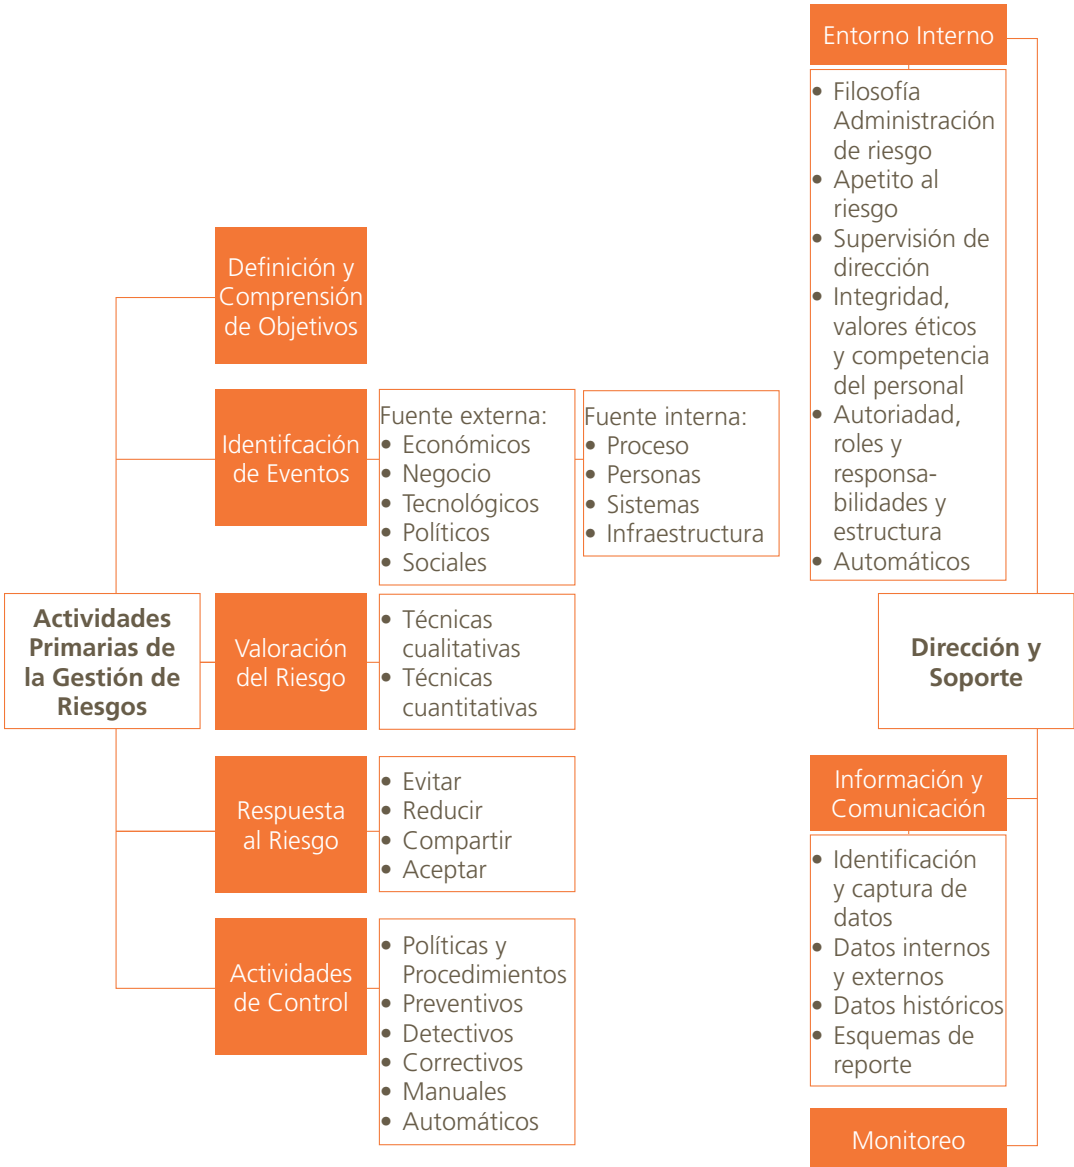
Actividades Primarias de la Gestión de Riesgos

Definición y Comprensión de Objetivos

Identifcación de Eventos

Fuente externa:
- Económicos
- Negocio
- Tecnológicos
- Políticos
- Sociales

Fuente interna:
- Proceso
- Personas
- Sistemas
- Infraestructura

Valoración del Riesgo

- Técnicas cualitativas
- Técnicas cuantitativas

Respuesta al Riesgo

- Evitar
- Reducir
- Compartir
- Aceptar

Actividades de Control

- Políticas y Procedimientos
- Preventivos
- Detectivos
- Correctivos
- Manuales
- Automáticos

Dirección y Soporte

Entorno Interno

- Filosofía Administración de riesgo
- Apetito al riesgo
- Supervisión de dirección
- Integridad, valores éticos y competencia del personal
- Autoriadad, roles y responsabilidades y estructura
- Automáticos

Información y Comunicación

- Identificación y captura de datos
- Datos internos y externos
- Datos históricos
- Esquemas de reporte

Monitoreo